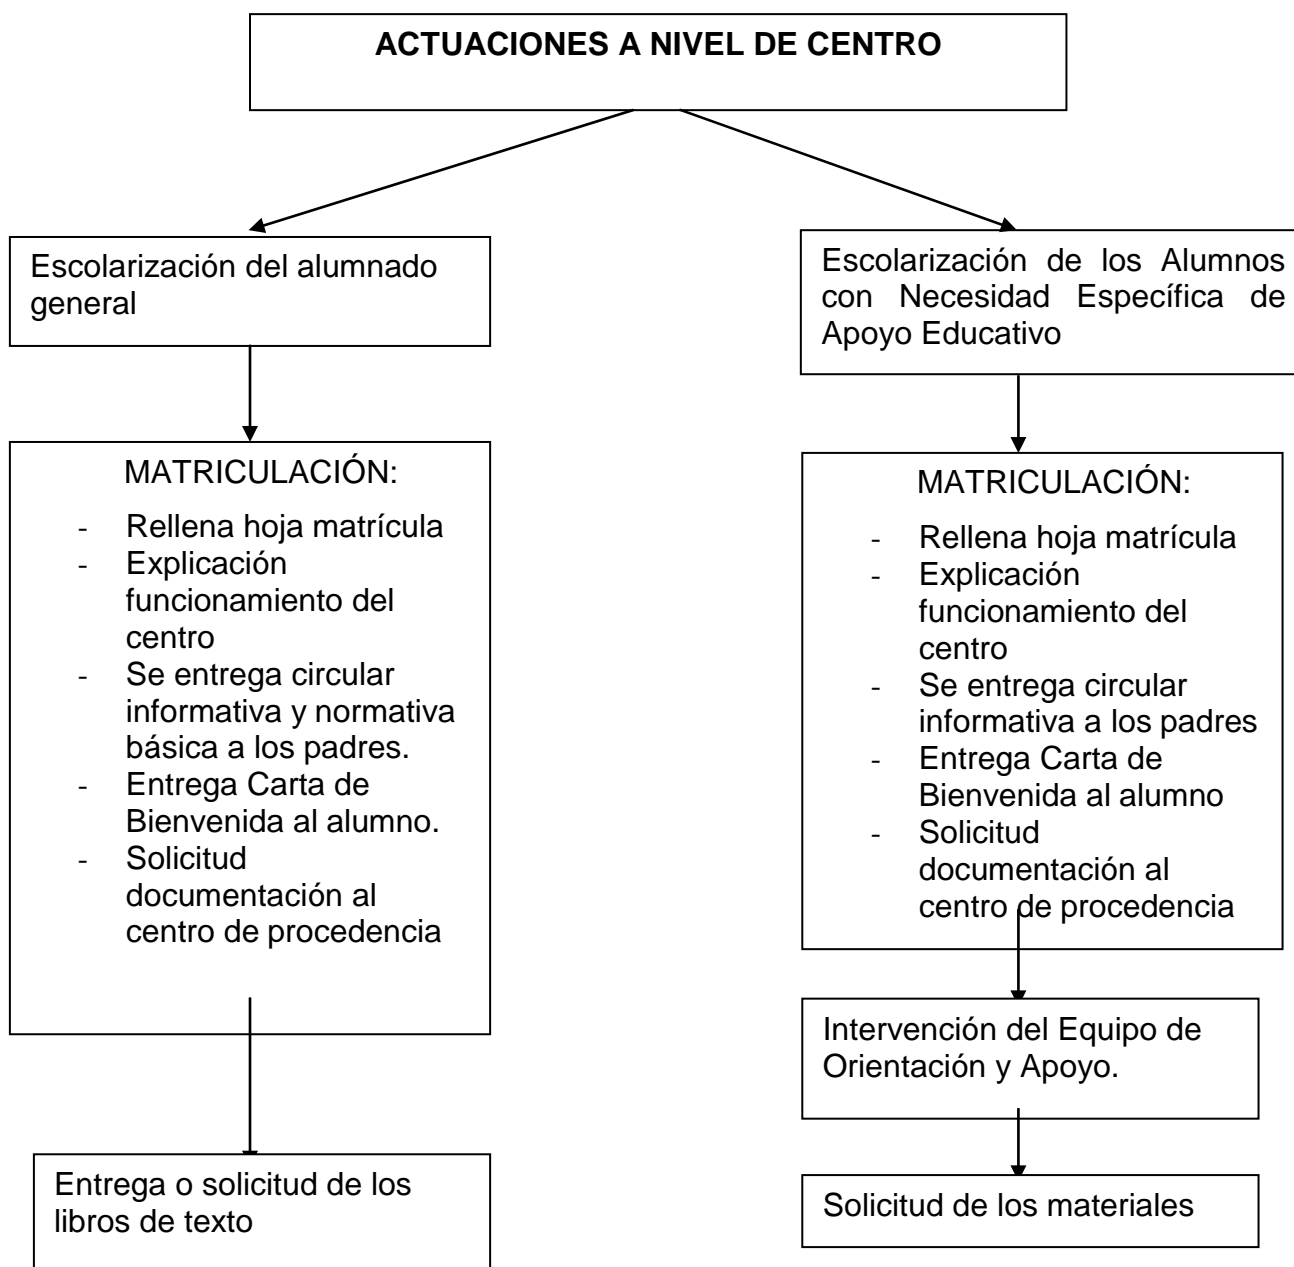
**ACTUACIONES A NIVEL DE CENTRO**

Escolarización del alumnado general

MATRICULACIÓN:
- Rellena hoja matrícula
- Explicación funcionamiento del centro
- Se entrega circular informativa y normativa básica a los padres.
- Entrega Carta de Bienvenida al alumno.
- Solicitud documentación al centro de procedencia

Entrega o solicitud de los libros de texto

Escolarización de los Alumnos con Necesidad Específica de Apoyo Educativo

MATRICULACIÓN:
- Rellena hoja matrícula
- Explicación funcionamiento del centro
- Se entrega circular informativa a los padres
- Entrega Carta de Bienvenida al alumno
- Solicitud documentación al centro de procedencia

Intervención del Equipo de Orientación y Apoyo.

Solicitud de los materiales